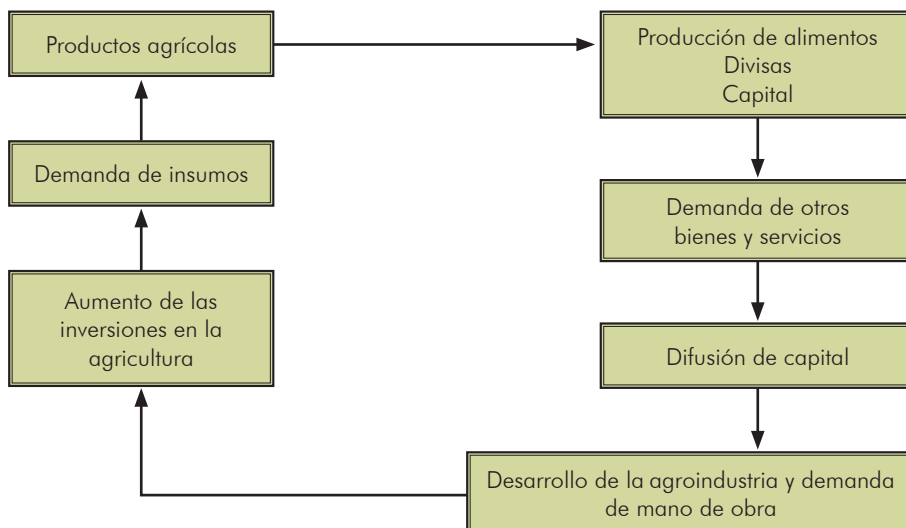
Productos agrícolas

Producción de alimentos
Divisas
Capital

Demanda de otros bienes y servicios

Difusión de capital

Desarrollo de la agroindustria y demanda de mano de obra

Aumento de las inversiones en la agricultura

Demanda de insumos